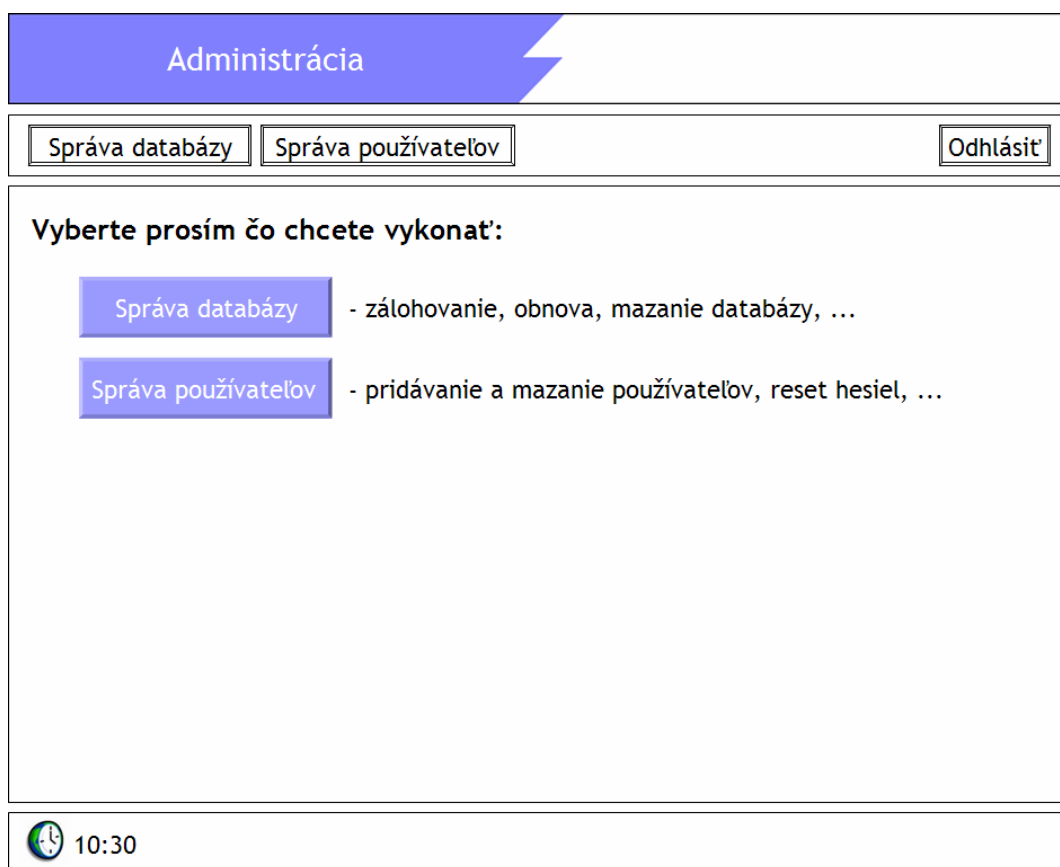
Administrácia

Správa databázy | Správa používateľov | Odhlásiť

Vyberte prosím čo chcete vykonať:

Správa databázy - zálohovanie, obnova, mazanie databázy, ...

Správa používateľov - pridávanie a mazanie používateľov, reset hesiel, ...

10:30